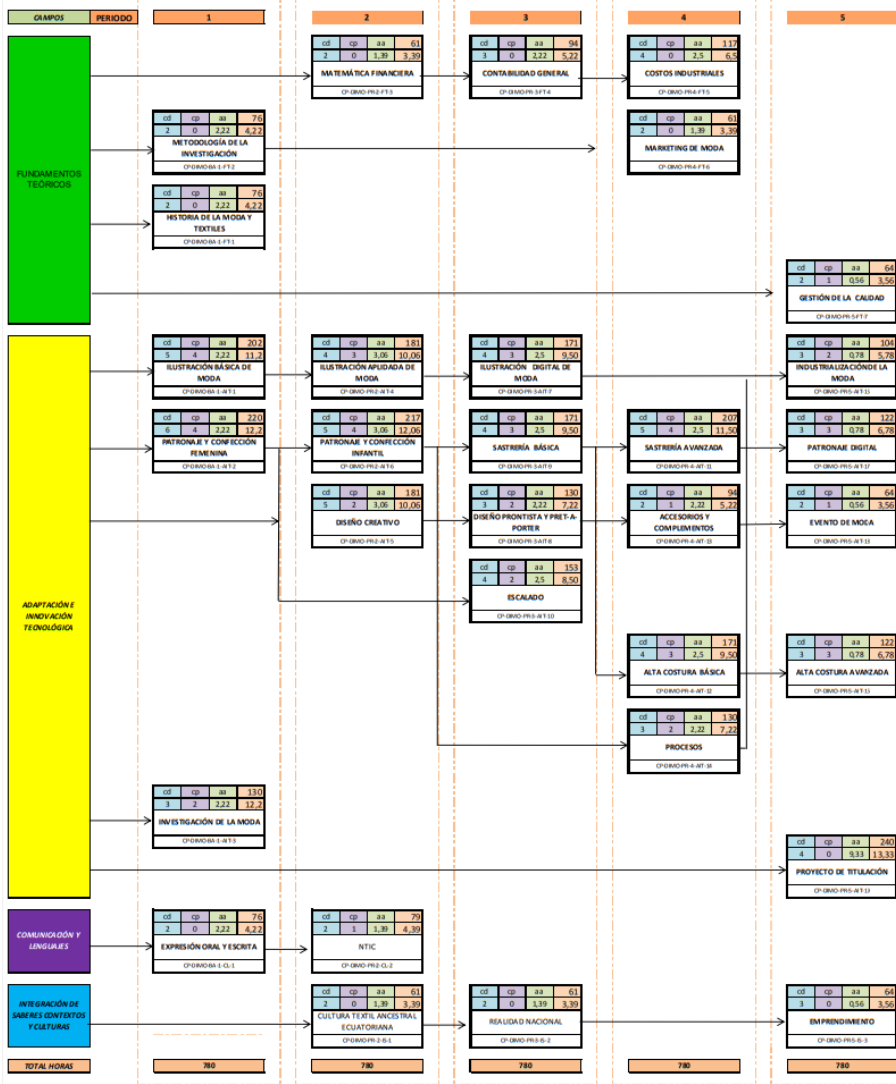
CAMPOS | PERIODO | 1 | 2 | 3 | 4 | 5

FUNDAMENTOS TEÓRICOS

| cd | cp | aa | 61 |
|---|---|---|---|
| 2 | 0 | 1,39 | 3,39 |

MATEMÁTICA FINANCIERA
CP-DIMO-PR2-FT-3

| cd | cp | aa | 94 |
|---|---|---|---|
| 3 | 0 | 2,22 | 5,22 |

CONTABILIDAD GENERAL
CP-DIMO-PR-3-FT-4

| cd | cp | aa | 117 |
|---|---|---|---|
| 4 | 0 | 2,5 | 6,5 |

COSTOS INDUSTRIALES
CP-DIMO-PR-4-FT-5

| cd | cp | aa | 76 |
|---|---|---|---|
| 2 | 0 | 2,22 | 4,22 |

METODOLOGÍA DE LA INVESTIGACIÓN
CP-DIMO-BA-1-FT-2

| cd | cp | aa | 61 |
|---|---|---|---|
| 2 | 0 | 1,39 | 3,39 |

MARKETING DE MODA
CP-DIMO-PR4-FT-6

| cd | cp | aa | 76 |
|---|---|---|---|
| 2 | 0 | 2,22 | 4,22 |

HISTORIA DE LA MODA Y TEXTILES
CP-DIMO-BA-1-FT-1

| cd | cp | aa | 64 |
|---|---|---|---|
| 2 | 1 | 0,56 | 3,56 |

GESTIÓN DE LA CALIDAD
CP-DIMO-PR-5-FT-7

ADAPTACIÓN E INNOVACIÓN TECNOLÓGICA

| cd | cp | aa | 202 |
|---|---|---|---|
| 5 | 4 | 2,22 | 11,2 |

ILUSTRACIÓN BÁSICA DE MODA
CP-DIMO-BA-1-AIT-1

| cd | cp | aa | 181 |
|---|---|---|---|
| 4 | 3 | 3,06 | 10,06 |

ILUSTRACIÓN APLIDADA DE MODA
CP-DIMO-PR2-AIT-4

| cd | cp | aa | 171 |
|---|---|---|---|
| 4 | 3 | 2,5 | 9,50 |

ILUSTRACIÓN DIGITAL DE MODA
CP-DIMO-PR-3-AIT-7

| cd | cp | aa | 104 |
|---|---|---|---|
| 3 | 2 | 0,78 | 5,78 |

INDUSTRIALIZACIÓNDE LA MODA
CP-DIMO-PR5-AIT-15

| cd | cp | aa | 220 |
|---|---|---|---|
| 6 | 4 | 2,22 | 12,2 |

PATRONAJE Y CONFECCIÓN FEMENINA
CP-DIMO-BA-1-AIT-2

| cd | cp | aa | 217 |
|---|---|---|---|
| 5 | 4 | 3,06 | 12,06 |

PATRONAJE Y CONFECCIÓN INFANTIL
CP-DIMO-PR2-AIT-6

| cd | cp | aa | 171 |
|---|---|---|---|
| 4 | 3 | 2,5 | 9,50 |

SASTRERÍA BÁSICA
CP-DIMO-PR-3-AIT-9

| cd | cp | aa | 207 |
|---|---|---|---|
| 5 | 4 | 2,5 | 11,50 |

SASTRERÍA AVANZADA
CP-DIMO-PR-4-AIT-11

| cd | cp | aa | 122 |
|---|---|---|---|
| 3 | 3 | 0,78 | 6,78 |

PATRONAJE DIGITAL
CP-DIMO-PR5-AIT-17

| cd | cp | aa | 181 |
|---|---|---|---|
| 5 | 2 | 3,06 | 10,06 |

DISEÑO CREATIVO
CP-DIMO-PR2-AIT-5

| cd | cp | aa | 130 |
|---|---|---|---|
| 3 | 2 | 2,22 | 7,22 |

DISEÑO PRONTISTA Y PRET-A-PORTER
CP-DIMO-PR-3-AIT-8

| cd | cp | aa | 94 |
|---|---|---|---|
| 2 | 1 | 2,22 | 5,22 |

ACCESORIOS Y COMPLEMENTOS
CP-DIMO-PR-4-AIT-13

| cd | cp | aa | 64 |
|---|---|---|---|
| 2 | 1 | 0,56 | 3,56 |

EVENTO DE MODA
CP-DIMO-PR5-AIT-13

| cd | cp | aa | 153 |
|---|---|---|---|
| 4 | 2 | 2,5 | 8,50 |

ESCALADO
CP-DIMO-PR-3-AIT-10

| cd | cp | aa | 171 |
|---|---|---|---|
| 4 | 3 | 2,5 | 9,50 |

ALTA COSTURA BÁSICA
CP-DIMO-PR-4-AIT-12

| cd | cp | aa | 122 |
|---|---|---|---|
| 3 | 3 | 0,78 | 6,78 |

ALTA COSTURA AVANZADA
CP-DIMO-PR5-AIT-15

| cd | cp | aa | 130 |
|---|---|---|---|
| 3 | 2 | 2,22 | 7,22 |

PROCESOS
CP-DIMO-PR-4-AIT-14

| cd | cp | aa | 130 |
|---|---|---|---|
| 3 | 2 | 2,22 | 12,2 |

INVESTIGACIÓN DE LA MODA
CP-DIMO-BA-1-AIT-3

| cd | cp | aa | 240 |
|---|---|---|---|
| 4 | 0 | 9,33 | 13,33 |

PROYECTO DE TITULACIÓN
CP-DIMO-PR5-AIT-19

COMUNICACIÓN Y LENGUAJES

| cd | cp | aa | 76 |
|---|---|---|---|
| 2 | 0 | 2,22 | 4,22 |

EXPRESIÓN ORAL Y ESCRITA
CP-DIMO-BA-1-CL-1

| cd | cp | aa | 79 |
|---|---|---|---|
| 2 | 1 | 1,39 | 4,39 |

NTIC
CP-DIMO-PR2-CL-2

INTEGRACIÓN DE SABERES CONTEXTOS Y CULTURAS

| cd | cp | aa | 61 |
|---|---|---|---|
| 2 | 0 | 1,39 | 3,39 |

CULTURA TEXTIL ANCESTRAL ECUATORIANA
CP-DIMO-PR-2-IS-1

| cd | cp | aa | 61 |
|---|---|---|---|
| 2 | 0 | 1,39 | 3,39 |

REALIDAD NACIONAL
CP-DIMO-PR3-IS-2

| cd | cp | aa | 64 |
|---|---|---|---|
| 3 | 0 | 0,56 | 3,56 |

EMPRENDIMIENTO
CP-DIMO-PR5-IS-3

TOTAL HORAS | 780 | 780 | 780 | 780 | 780